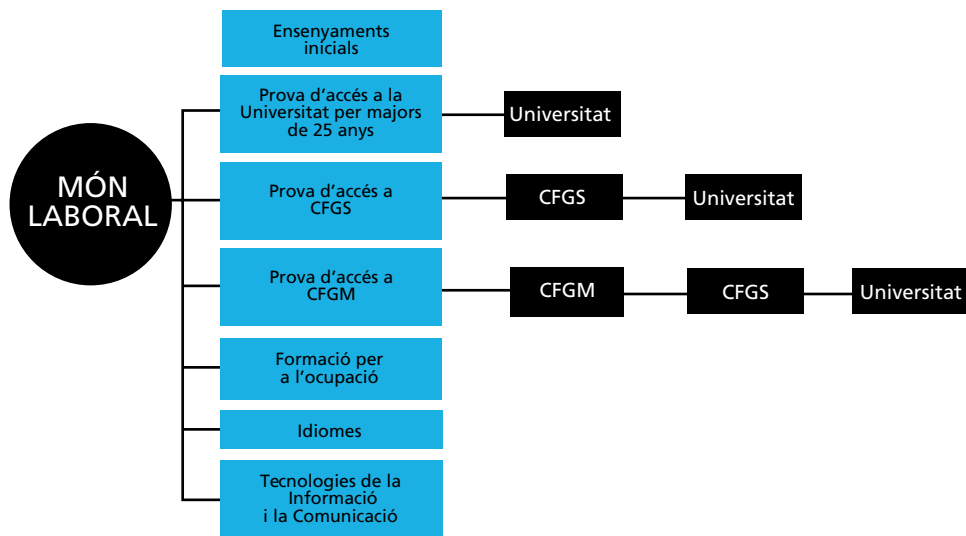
MÓN LABORAL

Ensenyaments inicials

Prova d’accés a la Universitat per majors de 25 anys

Universitat

Prova d’accés a CFGS

CFGS

Universitat

Prova d’accés a CFGM

CFGM

CFGS

Universitat

Formació per a l’ocupació

Idiomes

Tecnologies de la Informació i la Comunicació